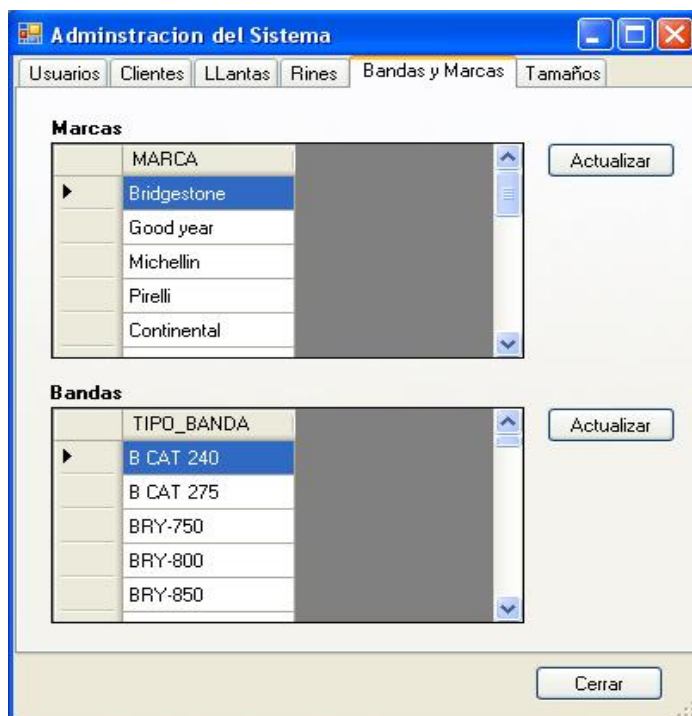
Adminstracion del Sistema

Usuarios | Clientes | LLantas | Rines | Bandas y Marcas | Tamaños

Marcas

| | MARCA |
|---|---|
| ▶ | Bridgestone |
| | Good year |
| | Michellin |
| | Pirelli |
| | Continental |

Actualizar

Bandas

| | TIPO_BANDA |
|---|---|
| ▶ | B CAT 240 |
| | B CAT 275 |
| | BRY-750 |
| | BRY-800 |
| | BRY-850 |

Actualizar

Cerrar